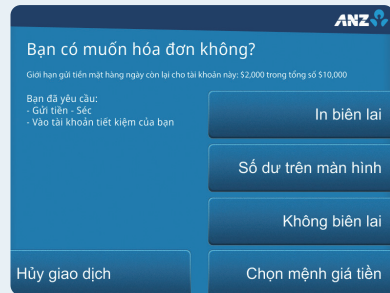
ANZ

Bạn có muốn hóa đơn không?

Giới hạn gửi tiền mặt hàng ngày con lại cho tài khoản này: $2,000 trong tổng số $10,000

Bạn đã yêu cầu:
- Gửi tiền - Séc
- Vào tài khoản tiết kiệm của bạn

In biên lai

Số dư trên màn hình

Không biên lai

Hủy giao dịch

Chọn mệnh giá tiền